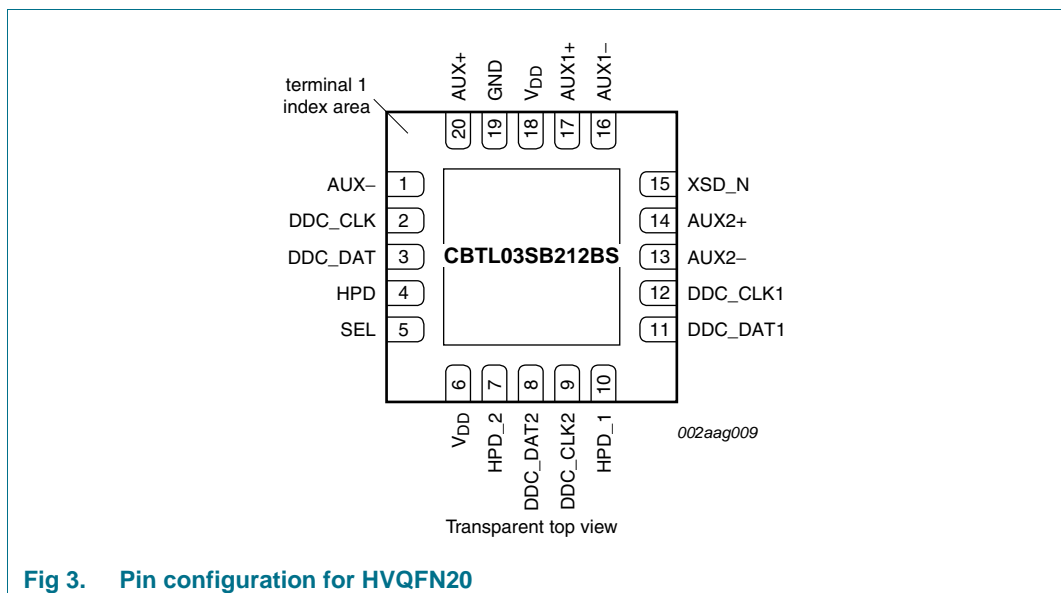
terminal 1 index area

AUX+ 20
GND 19
$V_{DD}$ 18
AUX1+ 17
AUX1− 16

AUX− 1
DDC_CLK 2
DDC_DAT 3
HPD 4
SEL 5

CBTL03SB212BS

15 XSD_N
14 AUX2+
13 AUX2−
12 DDC_CLK1
11 DDC_DAT1

6 $V_{DD}$
7 HPD_2
8 DDC_DAT2
9 DDC_CLK2
10 HPD_1

002aag009

Transparent top view

Fig 3. Pin configuration for HVQFN20